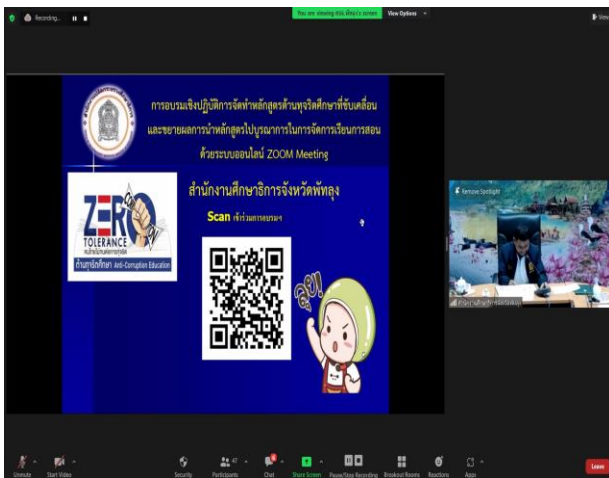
Recording...

You are viewing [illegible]'s screen

View Options

การอบรมเชิงปฏิบัติการจัดทำหลักสูตรต้านทุจริตศึกษาที่ขับเคลื่อน และขยายผลการนำหลักสูตรไปบูรณาการในการจัดการเรียนการสอน ด้วยระบบออนไลน์ ZOOM Meeting

ZERO TOLERANCE

ต้านทุจริตศึกษา Anti-Corruption Education

สำนักงานศึกษาธิการจังหวัดพัทลุง

Scan เข้าร่วมการอบรมฯ

Remove Spotlight

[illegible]

Unmute

Start Video

Security

Participants

Chat

Share Screen

Pause/Stop Recording

Breakout Rooms

Reactions

Apps

Leave